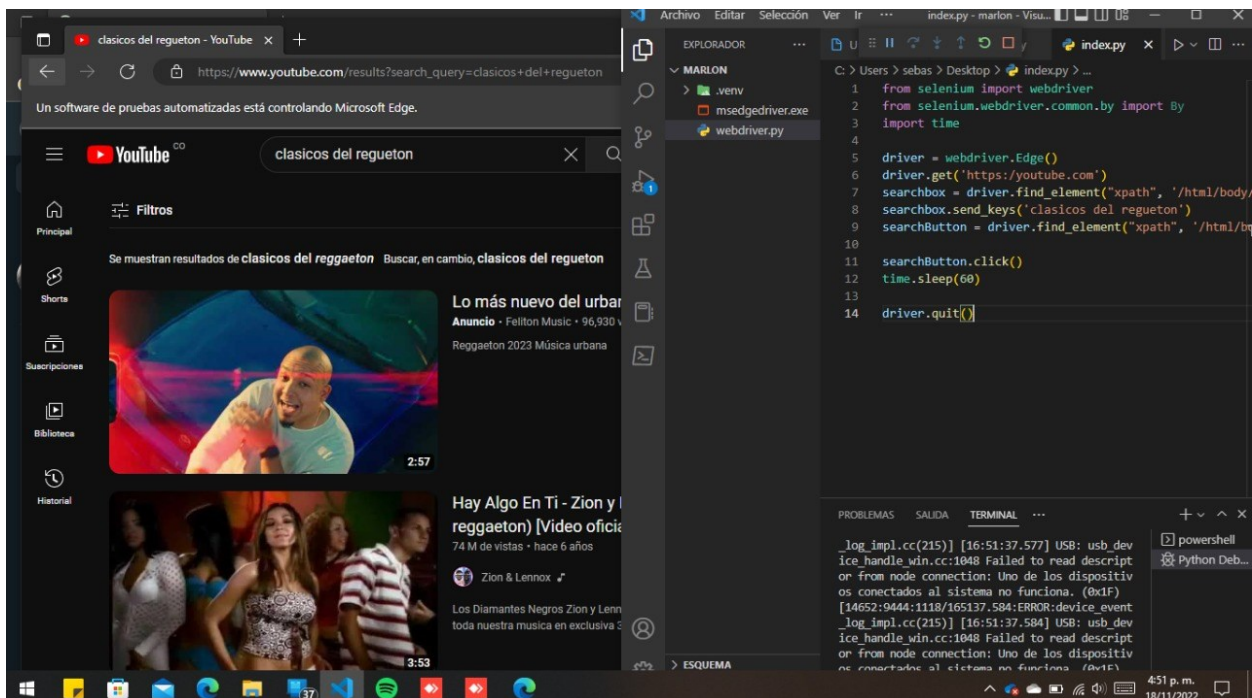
clasicos del regueton - YouTube ×

https://www.youtube.com/results?search_query=clasicos+del+regueton

Un software de pruebas automatizadas está controlando Microsoft Edge.

YouTube CO

clasicos del regueton

Principal

Shorts

Suscripciones

Biblioteca

Historial

Filtros

Se muestran resultados de clasicos del reggaeton Buscar, en cambio, clasicos del regueton

Lo más nuevo del urbar

Anuncio · Feliton Music · 96,930 v

Reggaeton 2023 Música urbana

2:57

Hay Algo En Ti - Zion y

reggaeton) [Video oficia

74 M de vistas · hace 6 años

Zion & Lennox

Los Diamantes Negros Zion y Lenn

toda nuestra musica en exclusiva 3

3:53

Archivo Editar Selección Ver Ir ··· index.py - marlon - Visu...

EXPLORADOR ···

MARLON

.venv

msedgedriver.exe

webdriver.py

index.py ×

C: > Users > sebas > Desktop > index.py > ...

1 from selenium import webdriver
2 from selenium.webdriver.common.by import By
3 import time
4
5 driver = webdriver.Edge()
6 driver.get('https://youtube.com')
7 searchbox = driver.find_element("xpath", '/html/body/
8 searchbox.send_keys('clasicos del regueton')
9 searchButton = driver.find_element("xpath", '/html/bo
10
11 searchButton.click()
12 time.sleep(60)
13
14 driver.quit()

PROBLEMAS SALIDA TERMINAL ···

_log_impl.cc(215)] [16:51:37.577] USB: usb_device_handle_win.cc:1048 Failed to read descriptor from node connection: Uno de los dispositivos conectados al sistema no funciona. (0x1F)
[14652:9444:1118/165137.584:ERROR:device_event_log_impl.cc(215)] [16:51:37.584] USB: usb_device_handle_win.cc:1048 Failed to read descriptor from node connection: Uno de los dispositivos conectados al sistema no funciona. (0x1F)

powershell

Python Deb...

> ESQUEMA

37

4:51 p. m.
18/11/2022